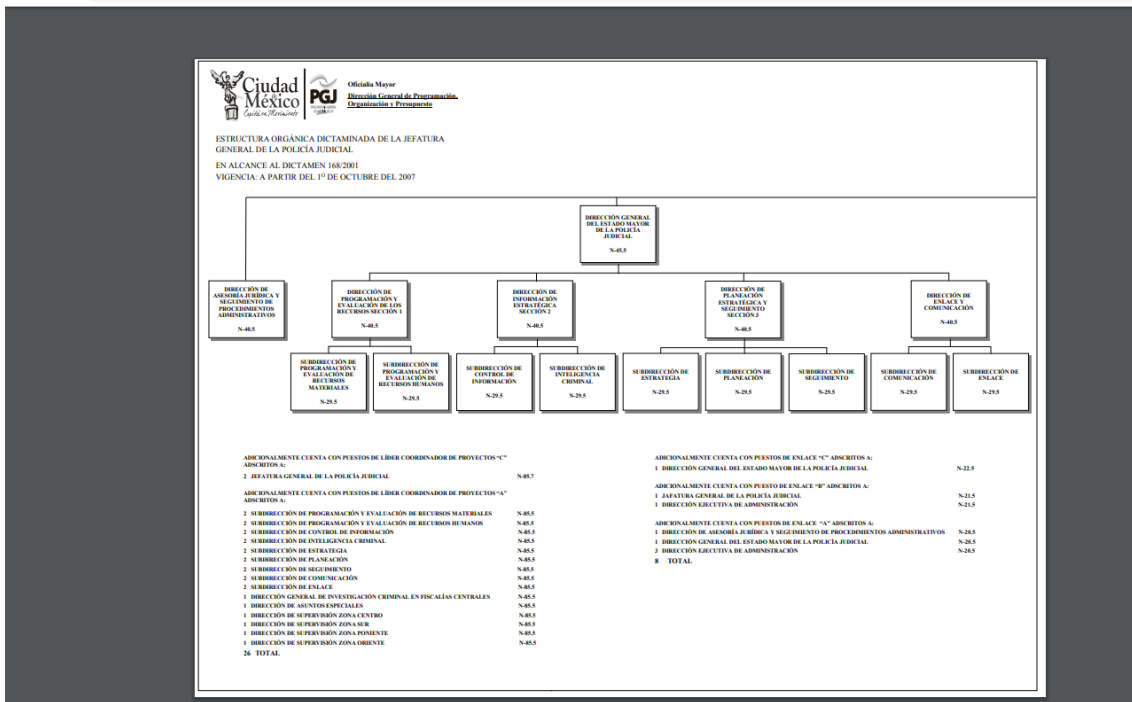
Ciudad de México
Capital en Movimiento

PGJ

Oficialía Mayor
Dirección General de Programación, Organización y Presupuesto

ESTRUCTURA ORGÁNICA DICTAMINADA DE LA JEFATURA GENERAL DE LA POLICÍA JUDICIAL

EN ALCANCE AL DICTAMEN 168/2001
VIGENCIA: A PARTIR DEL 1° DE OCTUBRE DEL 2007

DIRECCIÓN GENERAL DEL ESTADO MAYOR DE LA POLICÍA JUDICIAL
N-45.5

DIRECCIÓN DE ASESORÍA JURÍDICA Y SEGUIMIENTO DE PROCEDIMIENTOS ADMINISTRATIVOS
N-40.5

DIRECCIÓN DE PROGRAMACIÓN Y EVALUACIÓN DE LOS RECURSOS SECCIÓN 1
N-40.5

DIRECCIÓN DE INFORMACIÓN ESTRATÉGICA SECCIÓN 2
N-40.5

DIRECCIÓN DE PLANEACIÓN ESTRATÉGICA Y SEGUIMIENTO SECCIÓN 3
N-40.5

DIRECCIÓN DE ENLACE Y COMUNICACIÓN
N-40.5

SUBDIRECCIÓN DE PROGRAMACIÓN Y EVALUACIÓN DE RECURSOS MATERIALES
N-29.5

SUBDIRECCIÓN DE PROGRAMACIÓN Y EVALUACIÓN DE RECURSOS HUMANOS
N-29.5

SUBDIRECCIÓN DE CONTROL DE INFORMACIÓN
N-29.5

SUBDIRECCIÓN DE INTELIGENCIA CRIMINAL
N-29.5

SUBDIRECCIÓN DE ESTRATEGIA
N-29.5

SUBDIRECCIÓN DE PLANEACIÓN
N-29.5

SUBDIRECCIÓN DE SEGUIMIENTO
N-29.5

SUBDIRECCIÓN DE COMUNICACIÓN
N-29.5

SUBDIRECCIÓN DE ENLACE
N-29.5

ADICIONALMENTE CUENTA CON PUESTOS DE LÍDER COORDINADOR DE PROYECTOS "C" ADSCRITOS A:

2 JEFATURA GENERAL DE LA POLICÍA JUDICIAL N-85.7

ADICIONALMENTE CUENTA CON PUESTOS DE LÍDER COORDINADOR DE PROYECTOS "A" ADSCRITOS A:

2 SUBDIRECCIÓN DE PROGRAMACIÓN Y EVALUACIÓN DE RECURSOS MATERIALES N-85.5
2 SUBDIRECCIÓN DE PROGRAMACIÓN Y EVALUACIÓN DE RECURSOS HUMANOS N-85.5
2 SUBDIRECCIÓN DE CONTROL DE INFORMACIÓN N-85.5
2 SUBDIRECCIÓN DE INTELIGENCIA CRIMINAL N-85.5
2 SUBDIRECCIÓN DE ESTRATEGIA N-85.5
2 SUBDIRECCIÓN DE PLANEACIÓN N-85.5
2 SUBDIRECCIÓN DE SEGUIMIENTO N-85.5
2 SUBDIRECCIÓN DE COMUNICACIÓN N-85.5
2 SUBDIRECCIÓN DE ENLACE N-85.5
1 DIRECCIÓN GENERAL DE INVESTIGACIÓN CRIMINAL EN FISCALÍAS CENTRALES N-85.5
1 DIRECCIÓN DE ASUNTOS ESPECIALES N-85.5
1 DIRECCIÓN DE SUPERVISIÓN ZONA CENTRO N-85.5
1 DIRECCIÓN DE SUPERVISIÓN ZONA SUR N-85.5
1 DIRECCIÓN DE SUPERVISIÓN ZONA PONIENTE N-85.5
1 DIRECCIÓN DE SUPERVISIÓN ZONA ORIENTE N-85.5
26 TOTAL

ADICIONALMENTE CUENTA CON PUESTOS DE ENLACE "C" ADSCRITOS A:
1 DIRECCIÓN GENERAL DEL ESTADO MAYOR DE LA POLICÍA JUDICIAL N-22.5

ADICIONALMENTE CUENTA CON PUESTO DE ENLACE "B" ADSCRITOS A:
1 JAFATURA GENERAL DE LA POLICÍA JUDICIAL N-21.5
1 DIRECCIÓN EJECUTIVA DE ADMINISTRACIÓN N-21.5

ADICIONALMENTE CUENTA CON PUESTOS DE ENLACE "A" ADSCRITOS A:
1 DIRECCIÓN DE ASESORÍA JURÍDICA Y SEGUIMIENTO DE PROCEDIMIENTOS ADMINISTRATIVOS N-20.5
1 DIRECCIÓN GENERAL DEL ESTADO MAYOR DE LA POLICÍA JUDICIAL N-20.5
3 DIRECCIÓN EJECUTIVA DE ADMINISTRACIÓN N-20.5
8 TOTAL